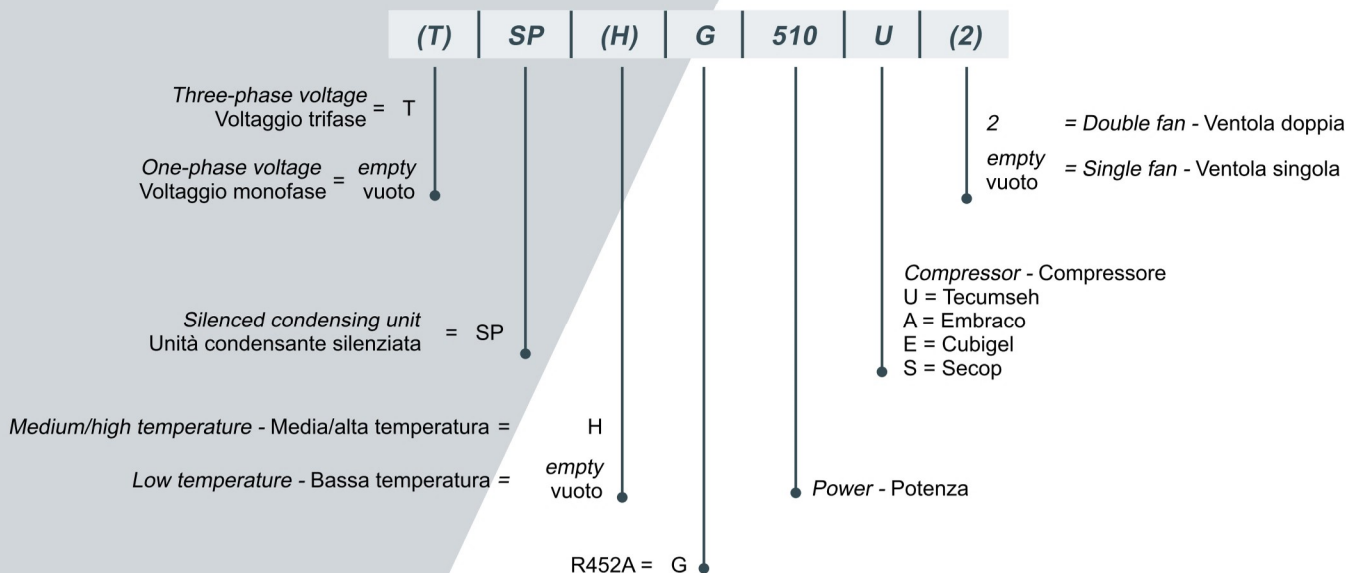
| (T) | SP | (H) | G | 510 | U | (2) |
|---|---|---|---|---|---|---|

*Three-phase voltage* Voltaggio trifase = T

*One-phase voltage* Voltaggio monofase = *empty* vuoto

*Silenced condensing unit* Unità condensante silenziata = SP

*Medium/high temperature* - Media/alta temperatura = H

*Low temperature* - Bassa temperatura = *empty* vuoto

R452A = G

*Power* - Potenza

*Compressor* - Compressore
U = Tecumseh
A = Embraco
E = Cubigel
S = Secop

2 = *Double fan* - Ventola doppia

*empty* vuoto = *Single fan* - Ventola singola